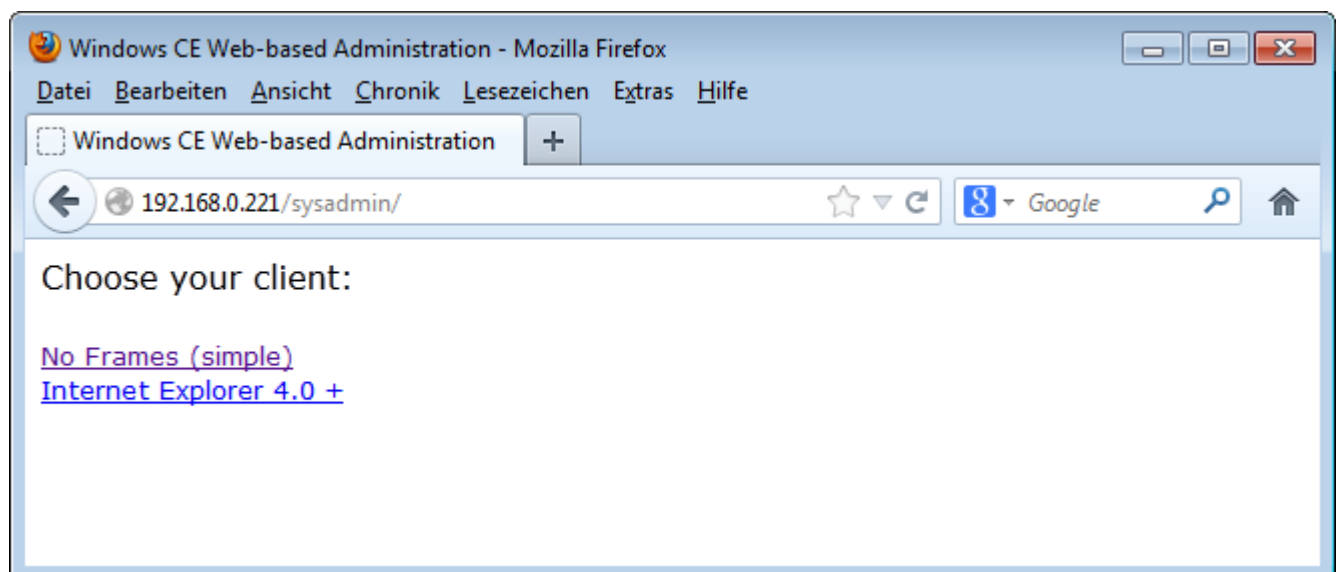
Windows CE Web-based Administration - Mozilla Firefox

Datei Bearbeiten Ansicht Chronik Lesezeichen Extras Hilfe

Windows CE Web-based Administration +

192.168.0.221/sysadmin/

Google

Choose your client:

No Frames (simple)
Internet Explorer 4.0 +